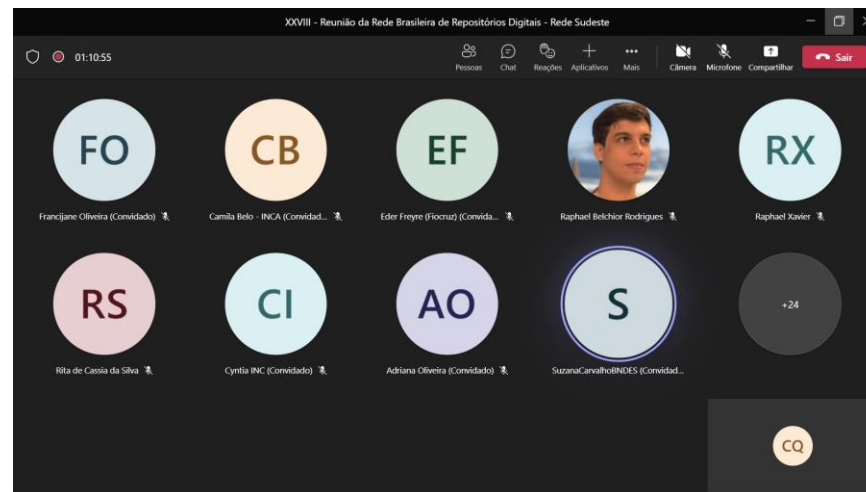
XXVIII - Reunião da Rede Brasileira de Repositórios Digitais - Rede Sudeste

01:10:55

Pessoas Chat Reações Aplicativos Mais Câmera Microfone Compartilhar Sair

FO
Francijane Oliveira (Convidado)

CB
Camila Belo - INCA (Convidad...

EF
Eder Freyre (Fiocruz) (Convida...

Raphael Belchior Rodrigues

RX
Raphael Xavier

RS
Rita de Cassia da Silva

CI
Cyntia INC (Convidado)

AO
Adriana Oliveira (Convidado)

S
SuzanaCarvalhoBNDES (Convidad...

+24

CQ